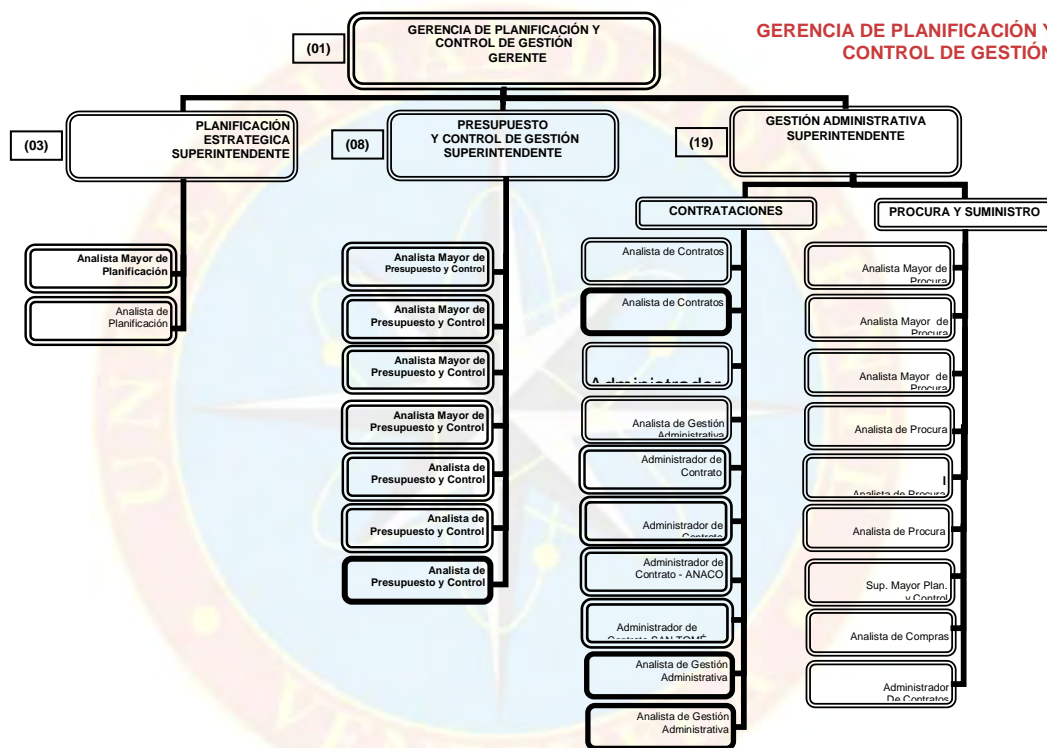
GERENCIA DE PLANIFICACIÓN Y CONTROL DE GESTIÓN GERENTE

(01)

GERENCIA DE PLANIFICACIÓN Y CONTROL DE GESTIÓN

(03)

PLANIFICACIÓN ESTRATEGICA SUPERINTENDENTE

(08)

PRESUPUESTO Y CONTROL DE GESTIÓN SUPERINTENDENTE

(19)

GESTIÓN ADMINISTRATIVA SUPERINTENDENTE

Analista Mayor de Planificación

Analista de Planificación

Analista Mayor de Presupuesto y Control

Analista Mayor de Presupuesto y Control

Analista Mayor de Presupuesto y Control

Analista Mayor de Presupuesto y Control

Analista de Presupuesto y Control

Analista de Presupuesto y Control

Analista de Presupuesto y Control

CONTRATACIONES

Analista de Contratos

Analista de Contratos

Administrador

Analista de Gestión Administrativa

Administrador de Contrato

Administrador de Contrato

Administrador de Contrato - ANACO

Administrador de Contrato SAN TOMÉ

Analista de Gestión Administrativa

Analista de Gestión Administrativa

PROCURA Y SUMINISTRO

Analista Mayor de Procura

Analista Mayor de Procura

Analista Mayor de Procura

Analista de Procura

Analista de Procura

Analista de Procura

Sup. Mayor Plan. y Control

Analista de Compras

Administrador De Contratos